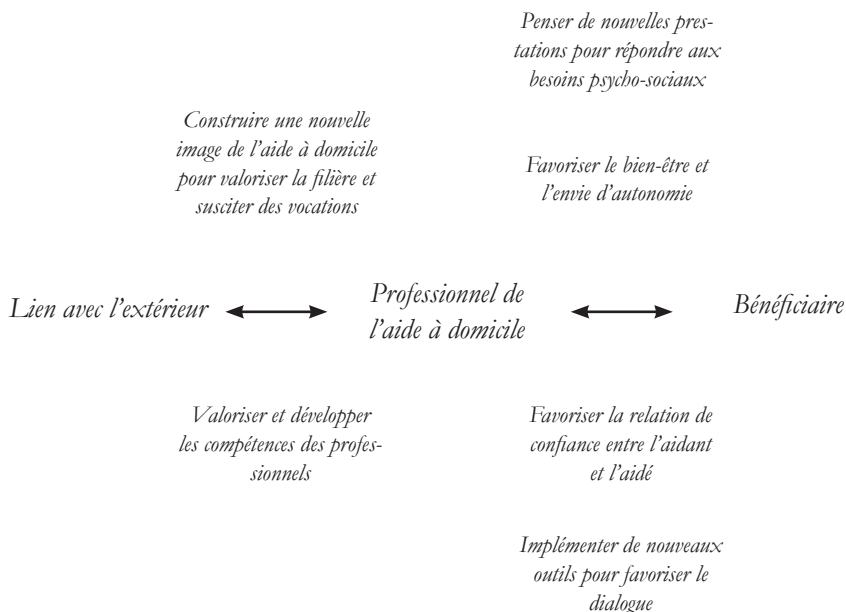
Penser de nouvelles prestations pour répondre aux besoins psycho-sociaux

Construire une nouvelle image de l'aide à domicile pour valoriser la filière et susciter des vocations

Favoriser le bien-être et l'envie d'autonomie

Lien avec l'extérieur

Professionnel de l'aide à domicile

Bénéficiaire

Valoriser et développer les compétences des professionnels

Favoriser la relation de confiance entre l'aidant et l'aidé

Implémenter de nouveaux outils pour favoriser le dialogue